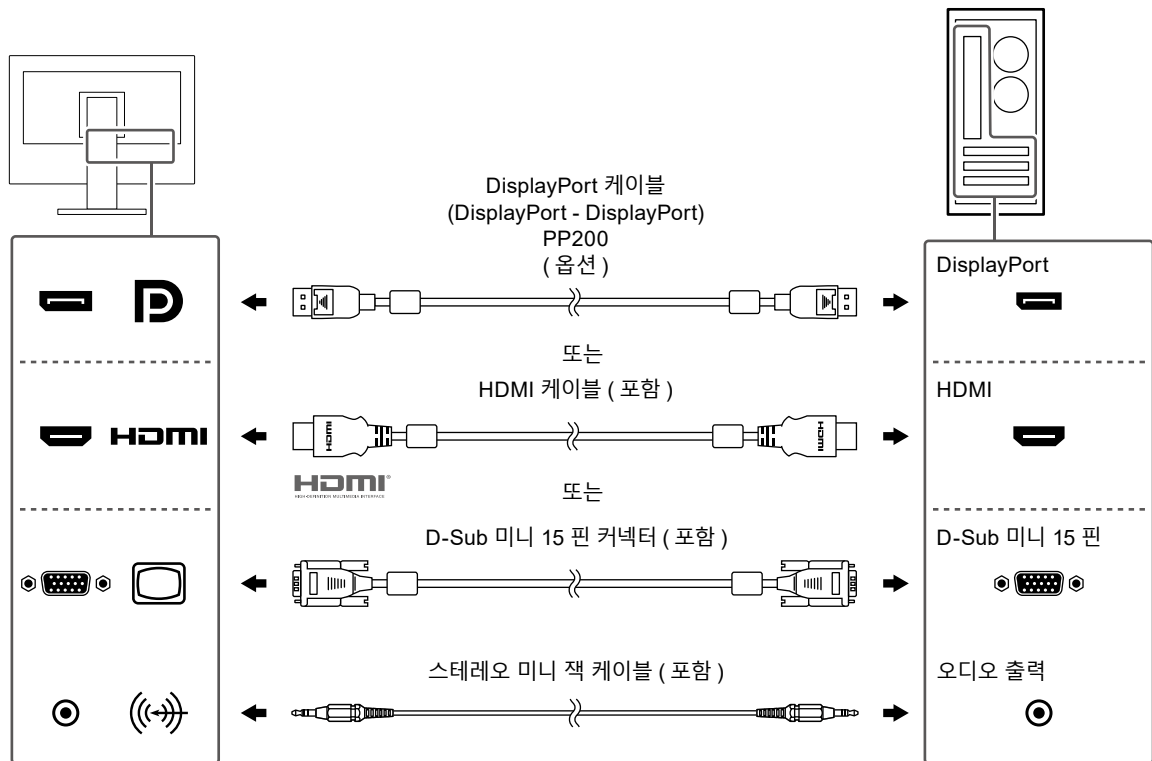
DisplayPort 케이블
(DisplayPort - DisplayPort)
PP200
( 옵션 )

DisplayPort

또는

HDMI 케이블 ( 포함 )

HDMI

HDMI

HDMI

HDMI
HIGH-DEFINITION MULTIMEDIA INTERFACE

또는

D-Sub 미니 15 핀 커넥터 ( 포함 )

D-Sub 미니 15 핀

스테레오 미니 잭 케이블 ( 포함 )

오디오 출력